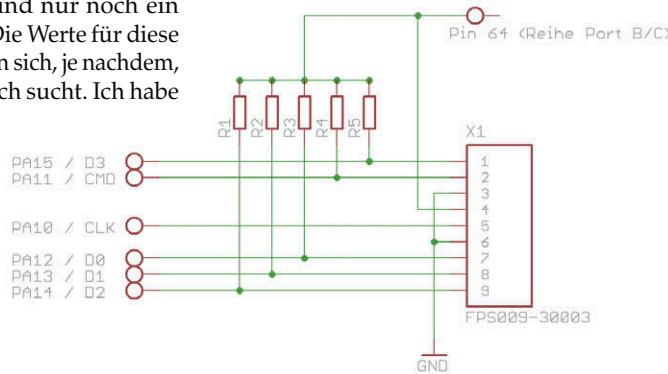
und nur noch ein Die Werte für diese n sich, je nachdem, ch sucht. Ich habe

Pin 64 (Reihe Port B/C)

R1 R2 R3 R4 R5

X1

PA15 / D3
PA11 / CMD

PA10 / CLK

PA12 / D0
PA13 / D1
PA14 / D2

1
2
3
4
5
6
7
8
9

FPS009-30003

GND